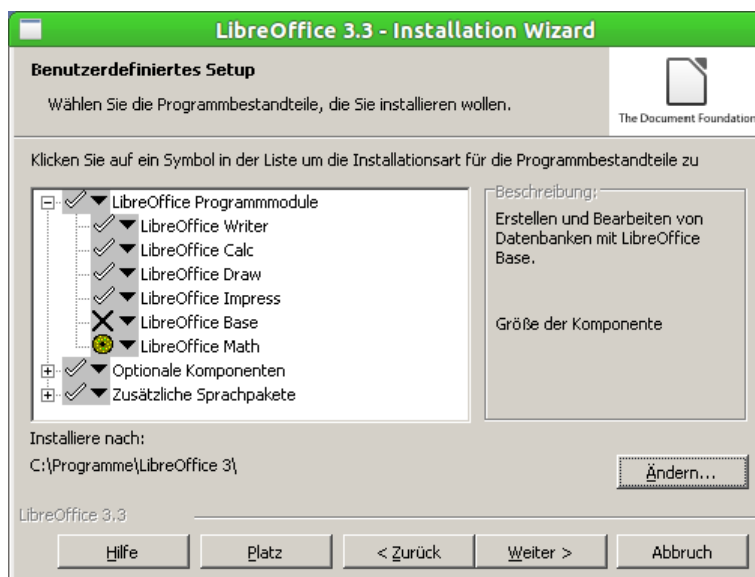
LibreOffice 3.3 - Installation Wizard

Benutzerdefiniertes Setup

Wählen Sie die Programmbestandteile, die Sie installieren wollen.

The Document Foundation

Klicken Sie auf ein Symbol in der Liste um die Installationsart für die Programmbestandteile zu

LibreOffice Programmmodule
LibreOffice Writer
LibreOffice Calc
LibreOffice Draw
LibreOffice Impress
LibreOffice Base
LibreOffice Math
Optionale Komponenten
Zusätzliche Sprachpakete

Beschreibung:

Erstellen und Bearbeiten von Datenbanken mit LibreOffice Base.

Größe der Komponente

Installiere nach:

C:\Programme\LibreOffice 3\

Ändern...

LibreOffice 3.3

Hilfe

Platz

< Zurück

Weiter >

Abbruch